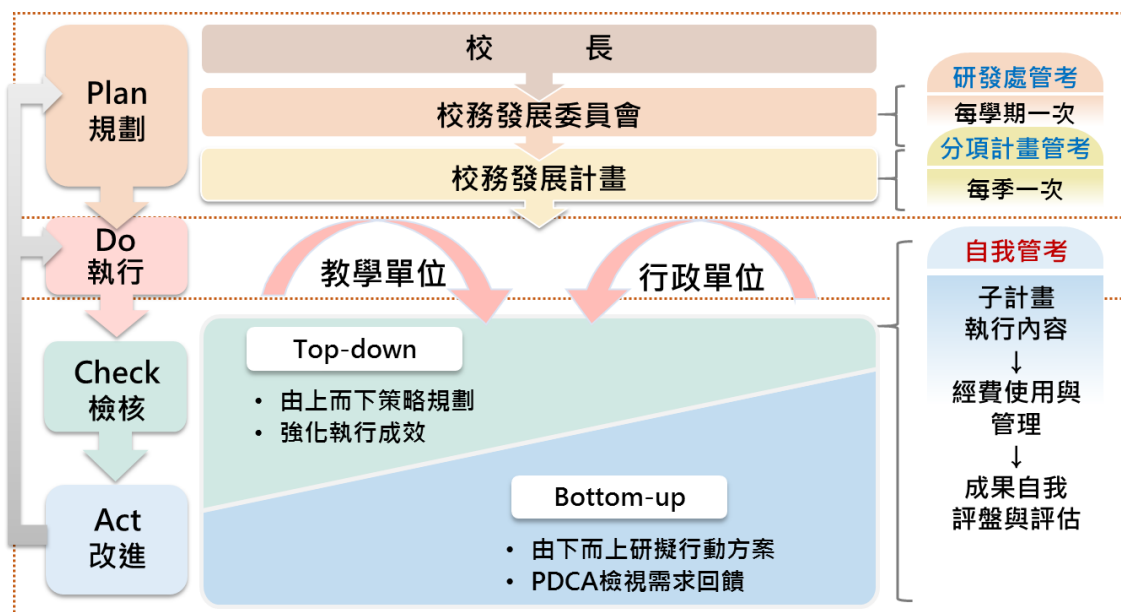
Plan
規劃

校　　長

校務發展委員會

校務發展計畫

研發處管考
每學期一次

分項計畫管考
每季一次

Do
執行

教學單位

行政單位

自我管考

子計畫
執行內容
↓
經費使用與
管理
↓
成果自我
評盤與評估

Check
檢核

Top-down

• 由上而下策略規劃
• 強化執行成效

Act
改進

Bottom-up

• 由下而上研擬行動方案
• PDCA檢視需求回饋